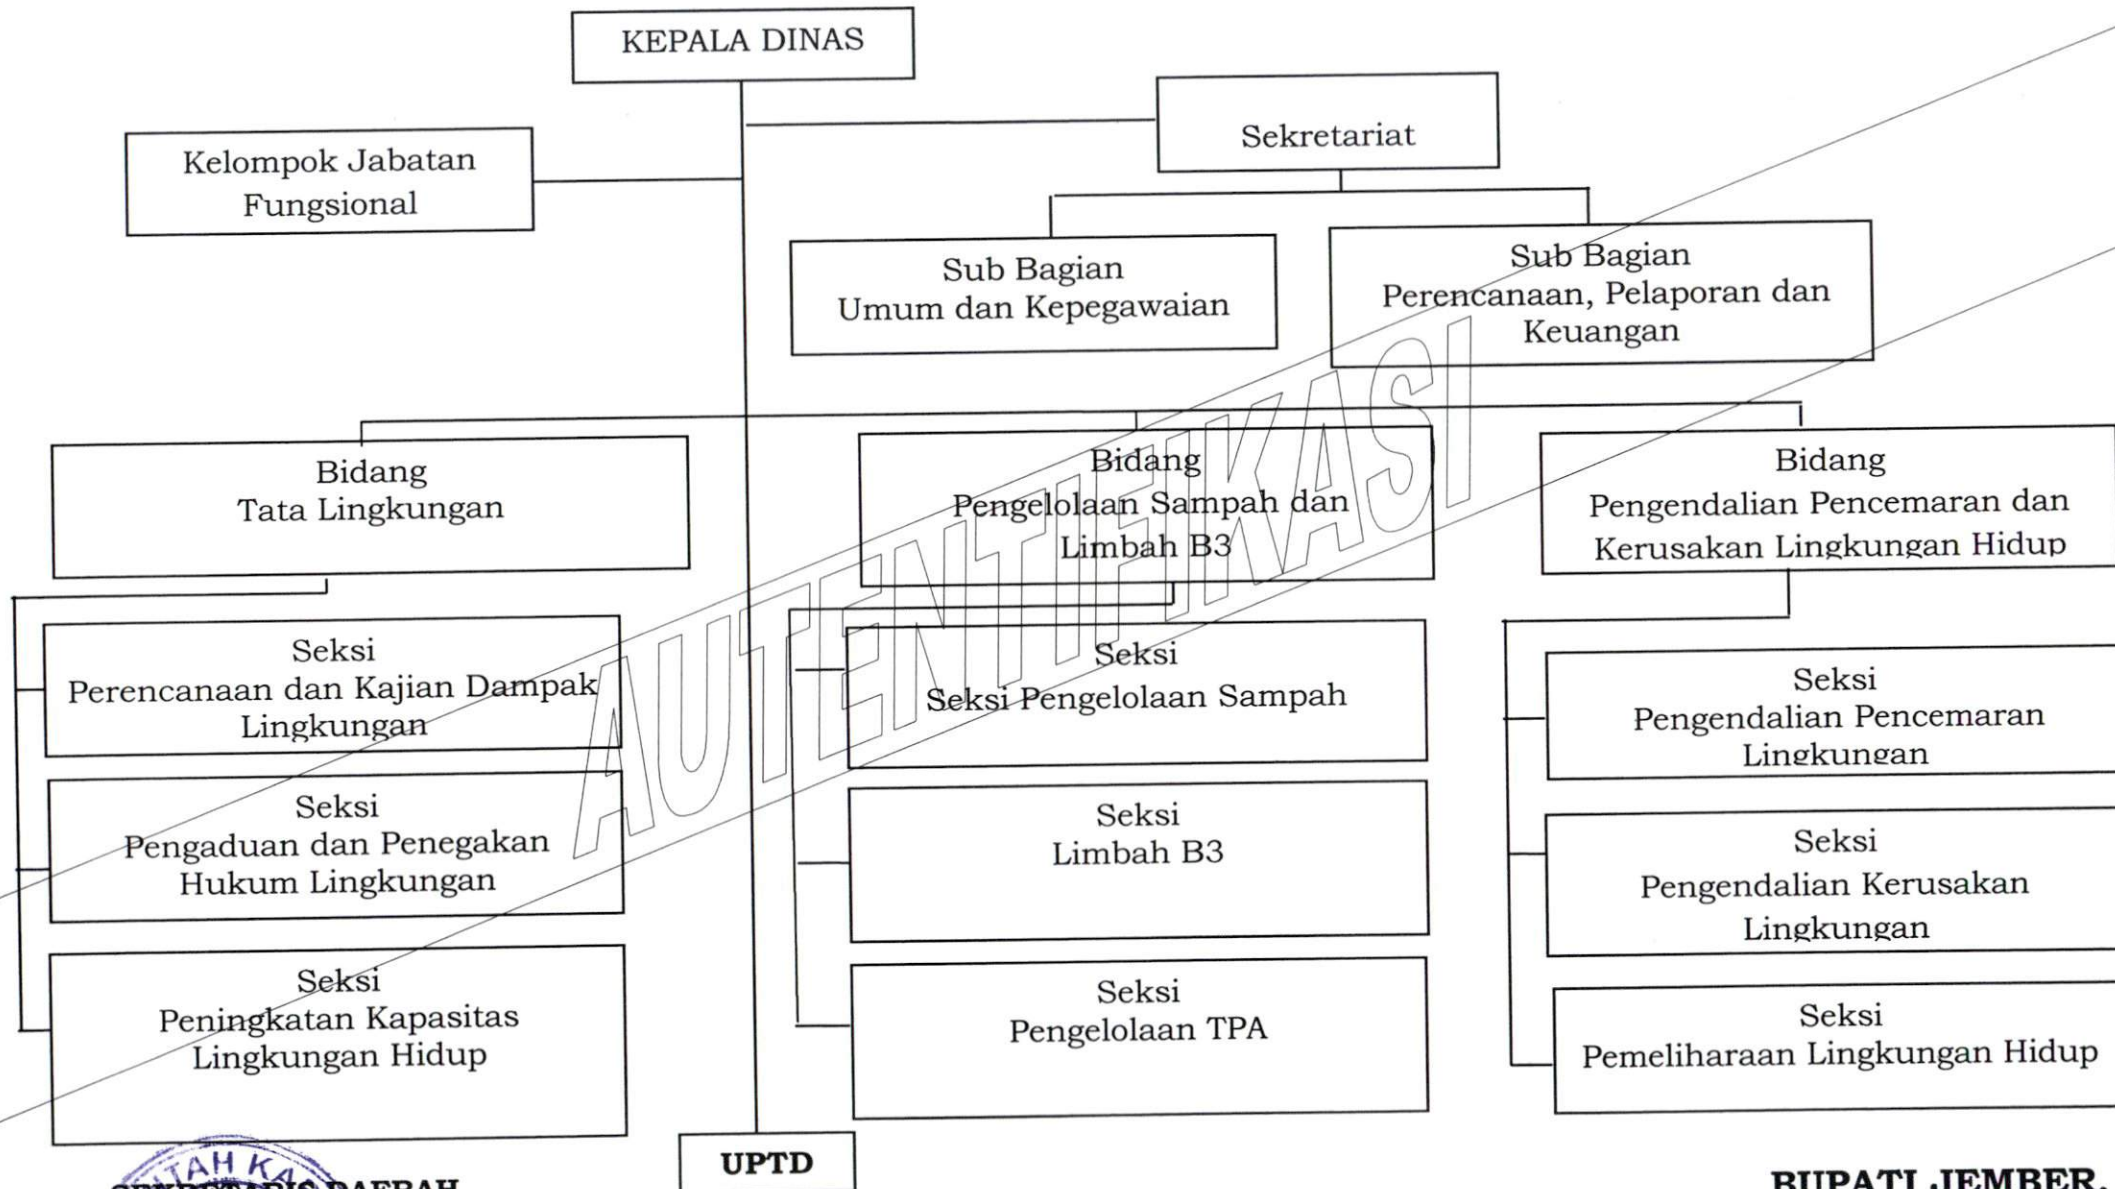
KEPALA DINAS

Kelompok Jabatan Fungsional

Sekretariat

Sub Bagian Umum dan Kepegawaian

Sub Bagian Perencanaan, Pelaporan dan Keuangan

Bidang Tata Lingkungan

Bidang Pengelolaan Sampah dan Limbah B3

Bidang Pengendalian Pencemaran dan Kerusakan Lingkungan Hidup

Seksi Perencanaan dan Kajian Dampak Lingkungan

Seksi Pengaduan dan Penegakan Hukum Lingkungan

Seksi Peningkatan Kapasitas Lingkungan Hidup

Seksi Seksi Pengelolaan Sampah

Seksi Limbah B3

Seksi Pengelolaan TPA

Seksi Pengendalian Pencemaran Lingkungan

Seksi Pengendalian Kerusakan Lingkungan

Seksi Pemeliharaan Lingkungan Hidup

UPTD

AUTENTIFIKASI

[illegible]AH KA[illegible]

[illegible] DAERAH

BUPATI JEMBER,